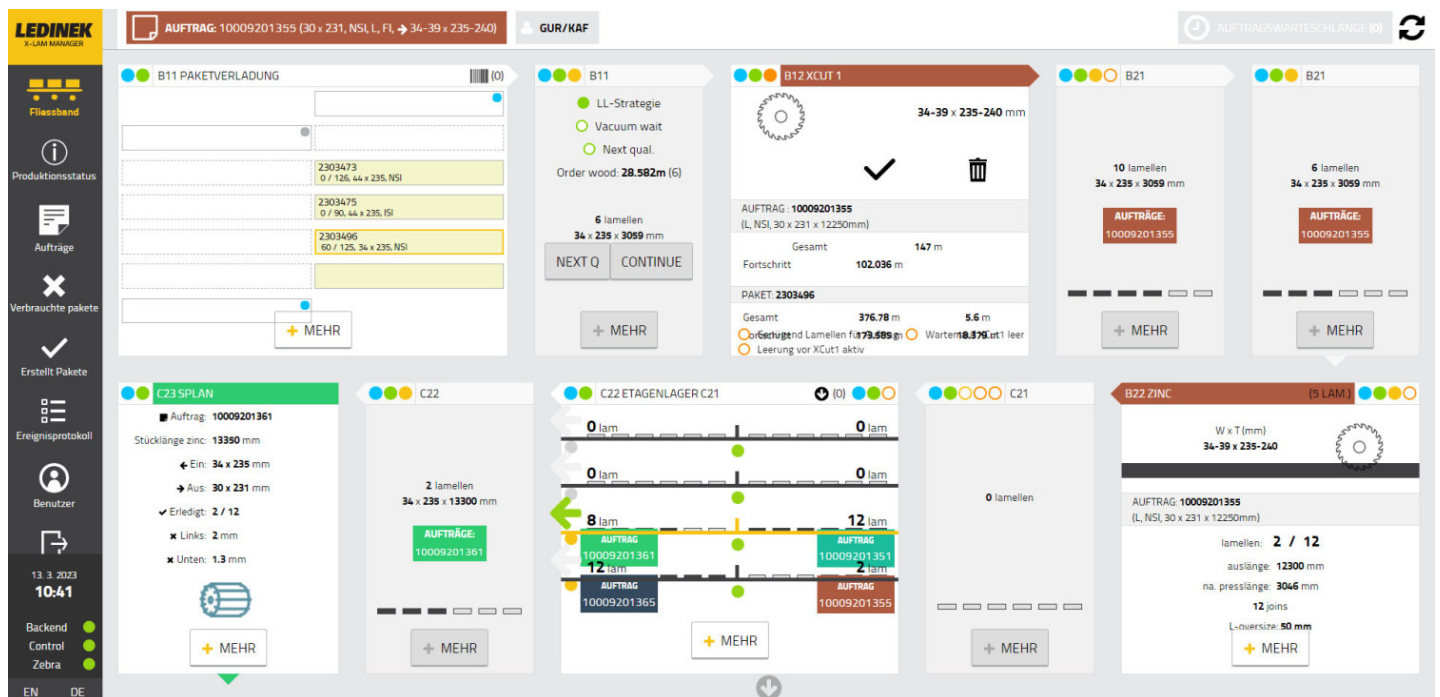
LEDINEK
X-LAM MANAGER

Fliessband
Produktionsstatus
Aufträge
Verbrauchte pakete
Erstellt Pakete
Ereignisprotokoll
Benutzer

13. 3. 2023
10:41

Backend
Control
Zebra

EN DE

AUFTRAG: 10009201355 (30 x 231, NSI, L, FI, → 34-39 x 235-240)
GUR/KAF
AUFTRAGSWARTESCHLANGE (0)

B11 PAKETVERLADUNG (0)

2303473
0 / 126, 44 x 235, NSI

2303475
0 / 90, 44 x 235, ISI

2303496
60 / 125, 34 x 235, NSI

+ MEHR

B11

LL-Strategie
Vacuum wait
Next qual.
Order wood: 28.582m (6)

6 lamellen
34 x 235 x 3059 mm

NEXT Q
CONTINUE

+ MEHR

B12 XCUT 1

34-39 x 235-240 mm

AUFTRAG : 10009201355
(L, NSI, 30 x 231 x 12250mm)

Gesamt 147 m
Fortschritt 102.036 m

PAKET: 2303496

Gesamt 376.78 m 5.6 m
Genügend Lamellen für 173.585 m Warten bis XCut1 leer 18.376 m
Leerung vor XCut1 aktiv

B21

10 lamellen
34 x 235 x 3059 mm

AUFTRÄGE:
10009201355

+ MEHR

B21

6 lamellen
34 x 235 x 3059 mm

AUFTRÄGE:
10009201355

+ MEHR

C23 SPLAN

Auftrag: 10009201361
Stücklänge zinc: 13350 mm
Ein: 34 x 235 mm
Aus: 30 x 231 mm
Erledigt: 2 / 12
Links: 2 mm
Unten: 1.3 mm

+ MEHR

C22

2 lamellen
34 x 235 x 13300 mm

AUFTRÄGE:
10009201361

+ MEHR

C22 ETAGENLAGER C21 (0)

0 lam 0 lam
0 lam 0 lam
8 lam 12 lam
AUFTRAG
10009201361
AUFTRAG
10009201351
12 lam 2 lam
AUFTRAG
10009201365
AUFTRAG
10009201355

+ MEHR

C21

0 lamellen

+ MEHR

B22 ZINC (5 LAM.)

W x T (mm)
34-39 x 235-240

AUFTRAG: 10009201355
(L, NSI, 30 x 231 x 12250mm)

lamellen: 2 / 12
auslänge: 12300 mm
na. presslänge: 3046 mm
12 joins
L-oversize: 50 mm

+ MEHR